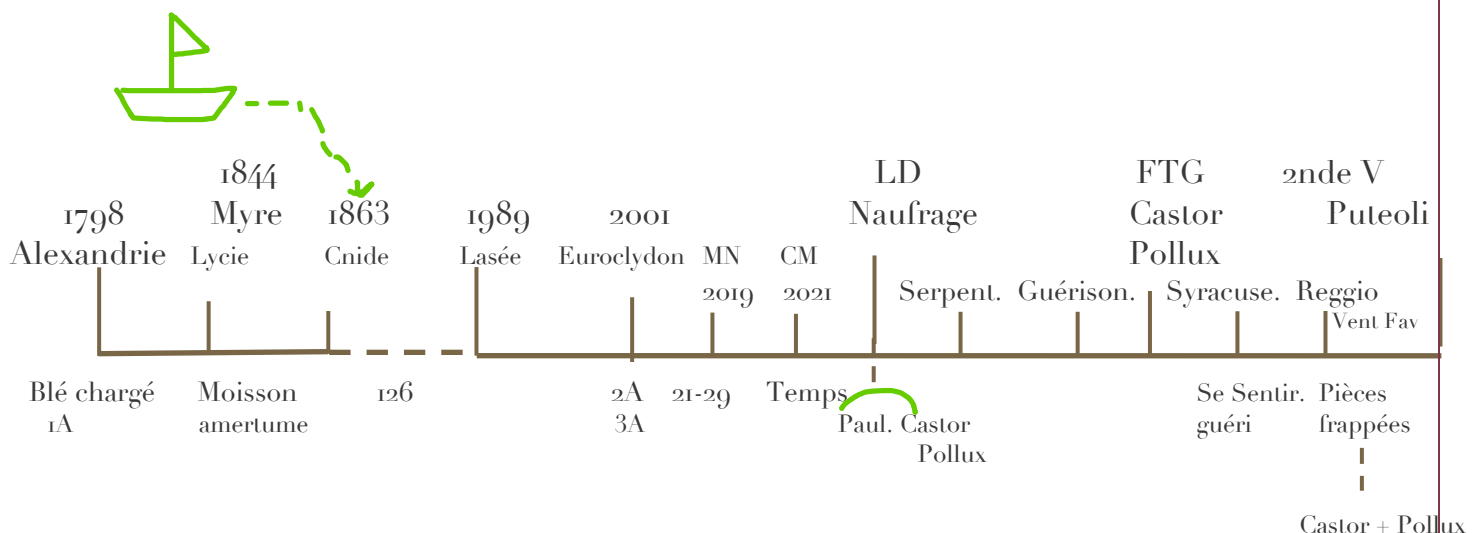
1844
Myre
Lycie

1798
Alexandrie

1863
Cnide

1989
Lasée

2001
Euroclydon

MN
2019

CM
2021

LD
Naufrage

Serpent.

Guérison.

FTG
Castor
Pollux

Syracuse.

2nde V
Puteoli

Reggio
Vent Fav

Blé chargé
1A

Moisson
amertume

126

2A
3A

21-29

Temps

Paul. Castor
Pollux

Se Sentir.
guéri

Pièces
frappées

Castor + Pollux